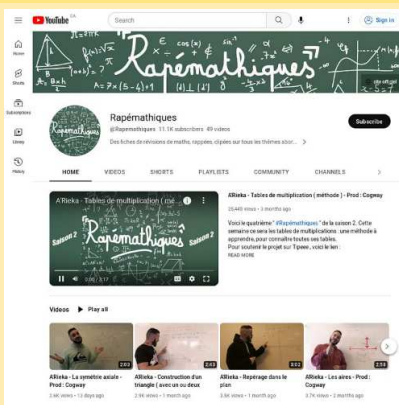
YouTube CA

Search

Sign in

Home

Shorts

Subscriptions

Library

History

Rapémathiques

Rapémathiques

@Rapemathiques 11.1K subscribers 49 videos

Des fiches de révisions de maths, rappées, clipées sur tous les thèmes abor...

Subscribe

HOME

VIDEOS

SHORTS

PLAYLISTS

COMMUNITY

CHANNELS

A'Rieka - Tables de multiplication ( mé...

Rapémathiques

Saison 2

0:00 / 3:17

ARieka - Tables de multiplication ( méthode ) - Prod : Cogway

20,449 views • 3 months ago

Voici le quatrième "#Rapémathiques" de la saison 2. Cette semaine ce sera les tables de multiplications : une méthode à apprendre, pour connaître toutes ses tables.
Pour soutenir le projet sur Tipeee, voici le lien :

READ MORE

Videos

Play all

2:02
ARieka - La symétrie axiale - Prod : Cogway
2.9K views • 12 days ago

2:43
ARieka - Construction d'un triangle ( avec un ou deux
2.9K views • 1 month ago

2:02
ARieka - Repérage dans le plan
3.6K views • 1 month ago

2:53
ARieka - Les aires - Prod : Cogway
3.7K views • 2 months ago